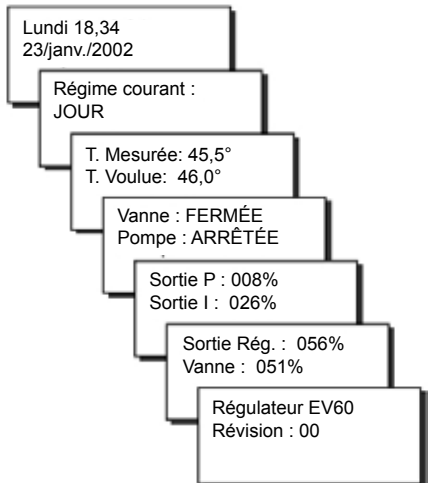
Lundi 18,34
23/janv./2002

Régime courant :
JOUR

T. Mesurée: 45,5°
T. Voulue: 46,0°

Vanne : FERMÉE
Pompe : ARRÊTÉE

Sortie P : 008%
Sortie I : 026%

Sortie Rég. : 056%
Vanne : 051%

Régulateur EV60
Révision : 00